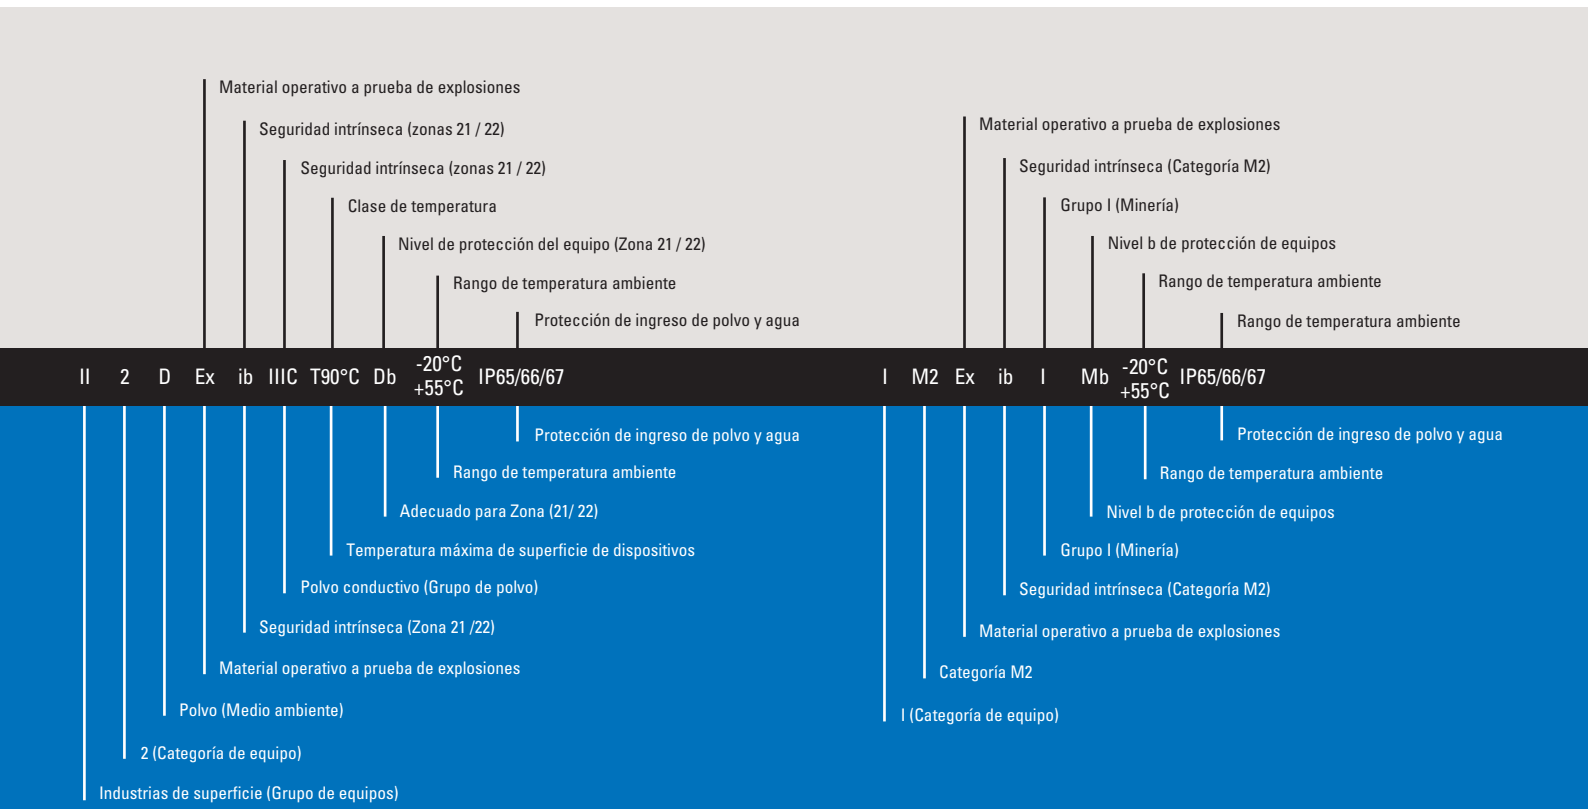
Material operativo a prueba de explosiones

Seguridad intrínseca (zonas 21 / 22)

Seguridad intrínseca (zonas 21 / 22)

Clase de temperatura

Nivel de protección del equipo (Zona 21 / 22)

Rango de temperatura ambiente

Protección de ingreso de polvo y agua

II 2 D Ex ib IIIC T90°C Db -20°C +55°C IP65/66/67

Protección de ingreso de polvo y agua

Rango de temperatura ambiente

Adecuado para Zona (21/ 22)

Temperatura máxima de superficie de dispositivos

Polvo conductivo (Grupo de polvo)

Seguridad intrínseca (Zona 21 /22)

Material operativo a prueba de explosiones

Polvo (Medio ambiente)

2 (Categoría de equipo)

Industrias de superficie (Grupo de equipos)

Material operativo a prueba de explosiones

Seguridad intrínseca (Categoría M2)

Grupo I (Minería)

Nivel b de protección de equipos

Rango de temperatura ambiente

Rango de temperatura ambiente

I M2 Ex ib I Mb -20°C +55°C IP65/66/67

Protección de ingreso de polvo y agua

Rango de temperatura ambiente

Nivel b de protección de equipos

Grupo I (Minería)

Seguridad intrínseca (Categoría M2)

Material operativo a prueba de explosiones

Categoría M2

I (Categoría de equipo)